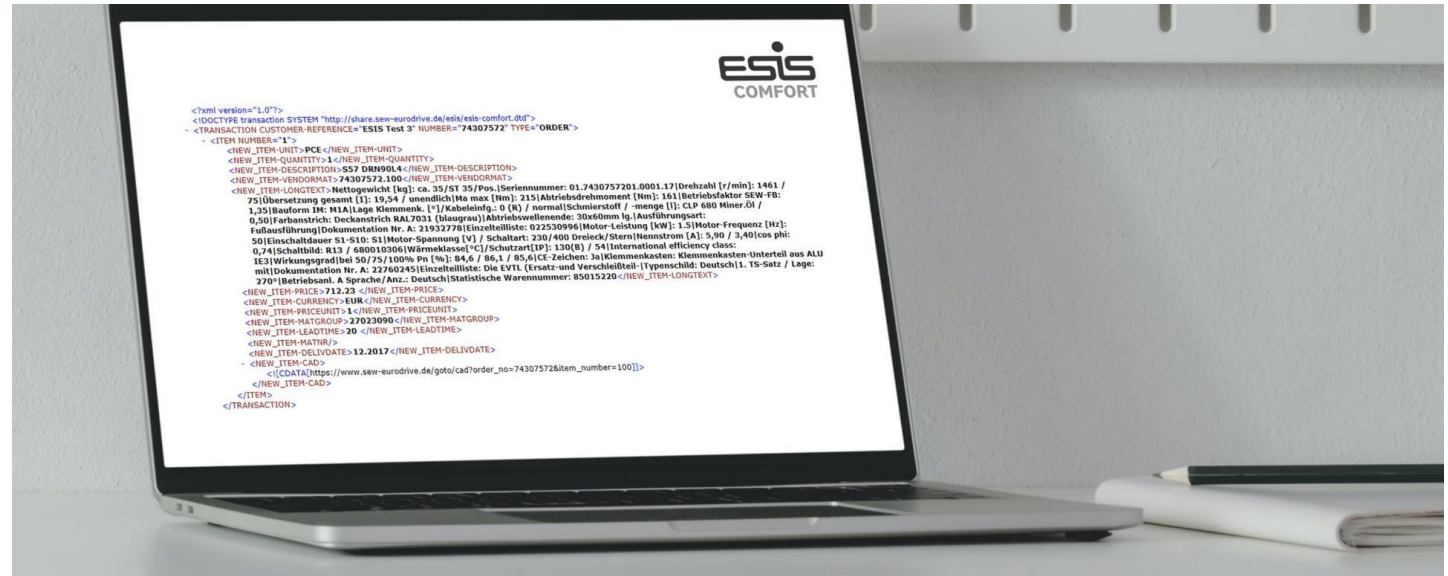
ESIS
COMFORT

<?xml version="1.0"?>
<!DOCTYPE transaction SYSTEM "http://share.sew-eurodrive.de/esis/esis-comfort.dtd">
- <TRANSACTION CUSTOMER-REFERENCE="ESIS Test 3" NUMBER="74307572" TYPE="ORDER">
- <ITEM NUMBER="1">
<NEW_ITEM-UNIT>PCE</NEW_ITEM-UNIT>
<NEW_ITEM-QUANTITY>1</NEW_ITEM-QUANTITY>
<NEW_ITEM-DESCRIPTION>S57 DRN90L4</NEW_ITEM-DESCRIPTION>
<NEW_ITEM-VENDORMAT>74307572.100</NEW_ITEM-VENDORMAT>
<NEW_ITEM-LONGTEXT>Nettogewicht [kg]: ca. 35/ST 35/Pos.|Seriennummer: 01.7430757201.0001.17|Drehzahl [r/min]: 1461 / 75|Übersetzung gesamt [i]: 19,54 / unendlich|Ma max [Nm]: 215|Abtriebsdrehmoment [Nm]: 161|Betriebsfaktor SEW-FB: 1,35|Bauform IM: M1A|Lage Klemmenk. [°]/Kabeleinfg.: 0 (R) / normal|Schmierstoff / -menge [l]: CLP 680 Miner.Öl / 0,50|Farbanstrich: Deckanstrich RAL7031 (blaugrau)|Abtriebswellenende: 30x60mm lg.|Ausführungsart: Fußausführung|Dokumentation Nr. A: 21932778|Einzelteilliste: 022530996|Motor-Leistung [kW]: 1.5|Motor-Frequenz [Hz]: 50|Einschaltdauer S1-S10: S1|Motor-Spannung [V] / Schaltart: 230/400 Dreieck/Stern|Nennstrom [A]: 5,90 / 3,40|cos phi: 0,74|Schaltbild: R13 / 680010306|Wärmeklasse[°C]/Schutzart[IP]: 130(B) / 54|International efficiency class: IE3|Wirkungsgrad|bei 50/75/100% Pn [%]: 84,6 / 86,1 / 85,6|CE-Zeichen: Ja|Klemmenkasten: Klemmenkasten-Unterteil aus ALU mit|Dokumentation Nr. A: 22760245|Einzelteilliste: Die EVTL (Ersatz-und Verschleißteil-|Typenschild: Deutsch|1. TS-Satz / Lage: 270°|Betriebsanl. A Sprache/Anz.: Deutsch|Statistische Warennummer: 85015220</NEW_ITEM-LONGTEXT>
<NEW_ITEM-PRICE>712.23 </NEW_ITEM-PRICE>
<NEW_ITEM-CURRENCY>EUR</NEW_ITEM-CURRENCY>
<NEW_ITEM-PRICEUNIT>1</NEW_ITEM-PRICEUNIT>
<NEW_ITEM-MATGROUP>27023090</NEW_ITEM-MATGROUP>
<NEW_ITEM-LEADTIME>20 </NEW_ITEM-LEADTIME>
<NEW_ITEM-MATNR/>
<NEW_ITEM-DELIVDATE>12.2017</NEW_ITEM-DELIVDATE>
- <NEW_ITEM-CAD>
<![CDATA[https://www.sew-eurodrive.de/goto/cad?order_no=74307572&item_number=100]]>
</NEW_ITEM-CAD>
</ITEM>
</TRANSACTION>